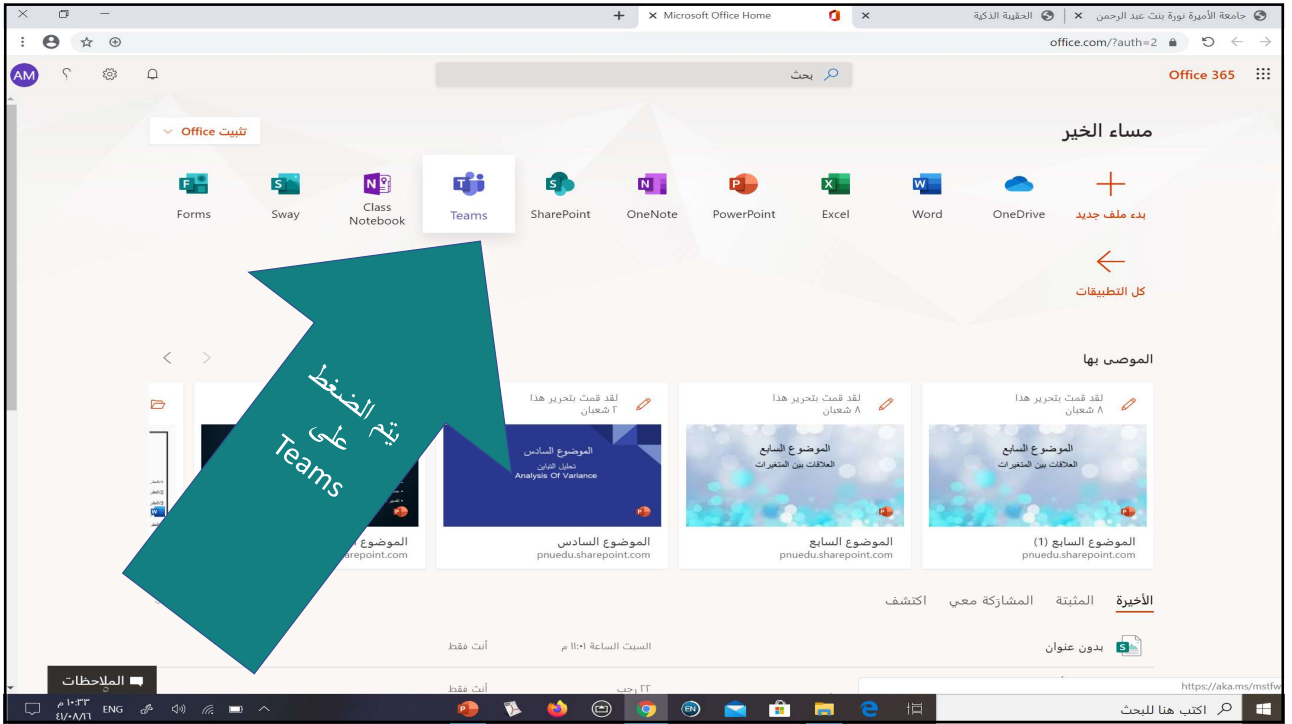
جامعة الأميرة نورة بنت عبد الرحمن | الحقيبة الذكية
Microsoft Office Home
office.com/?auth=2
Office 365
بحث
AM
مساء الخير
تثبيت Office
بدء ملف جديد
OneDrive
Word
Excel
PowerPoint
OneNote
SharePoint
Teams
Class Notebook
Sway
Forms
كل التطبيقات
تم الضغط على Teams
الموصى بها
لقد قمت بتحرير هذا
٨ شعبان
الموضوع السابع
العلاقات بين المتغيرات
الموضوع السابع (1)
pnuedu.sharepoint.com
لقد قمت بتحرير هذا
٨ شعبان
الموضوع السابع
العلاقات بين المتغيرات
الموضوع السابع
pnuedu.sharepoint.com
لقد قمت بتحرير هذا
٦ شعبان
الموضوع السادس
تحليل التباين
Analysis Of Variance
الموضوع السادس
pnuedu.sharepoint.com
الموضوع
arepoint.com
الأخيرة
المثبتة
المشاركة معي
اكتشف
بدون عنوان
السبت الساعة ١١:٠١ م
أنت فقط
٢٢ رجب
أنت فقط
الملاحظات
https://aka.ms/mstfw
اكتب هنا للبحث
ENG
١٠:٣٣ م
٤١/٠٨/١٦